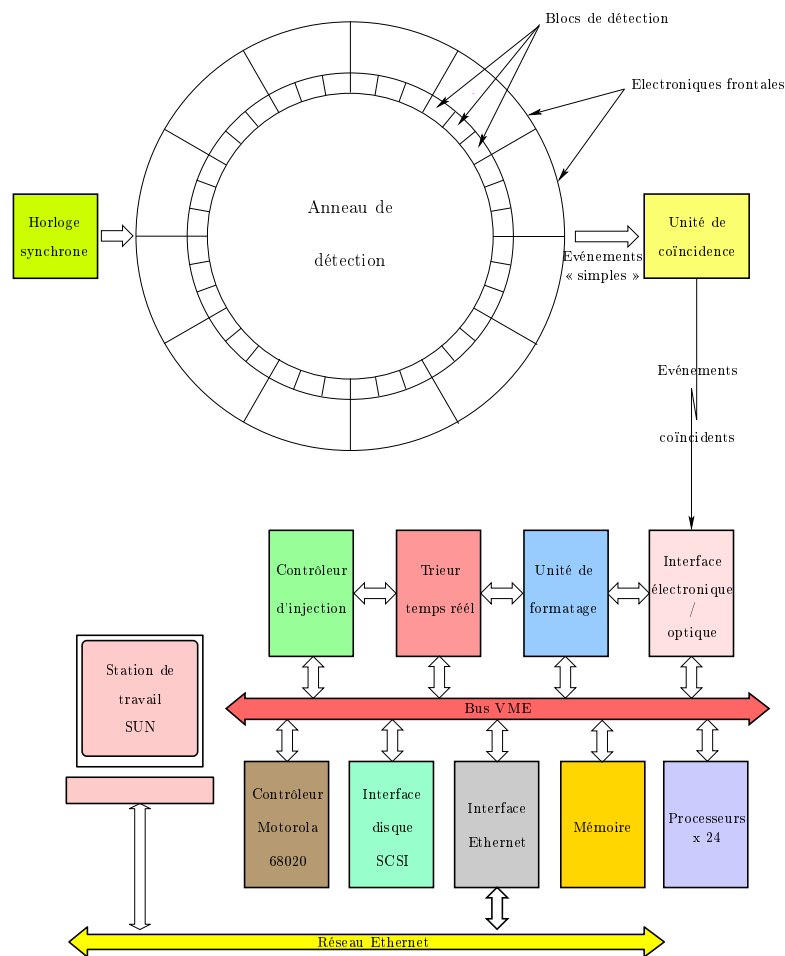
Blocs de détection

Electroniques frontales

Horloge synchrone

Anneau de détection

Evénements « simples »

Unité de coïncidence

Evénements coïncidents

Contrôleur d'injection

Trieur temps réél

Unité de formatage

Interface électronique / optique

Station de travail SUN

Bus VME

Contrôleur Motorola 68020

Interface disque SCSI

Interface Ethernet

Mémoire

Processeurs x 24

Réseau Ethernet